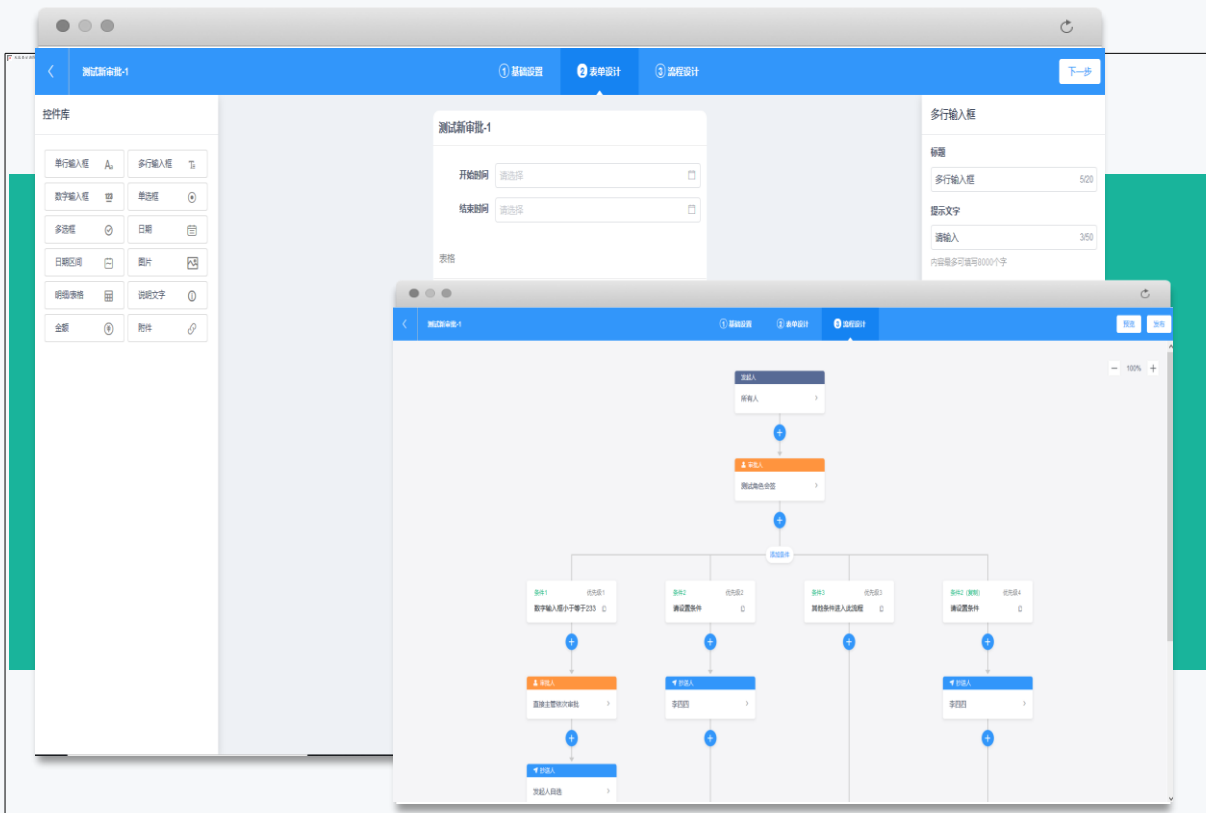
测试新审批-1

① 基础设置 ② 表单设计 ③ 流程设计

下一步

控件库

单行输入框
多行输入框
数字输入框
单选框
多选框
日期
日期区间
图片
明细/表格
说明文字
金额
附件

测试新审批-1

开始时间 请选择
结束时间 请选择

表格

多行输入框

标题

多行输入框 5/20

提示文字

请输入 3/50

内容最多可填写8000个字

测试新审批-1

① 基础设置 ② 表单设计 ③ 流程设计

预览 发布

100%

发起人
所有人

审批人
测试角色全部

添加条件

条件1 优先级1
数字输入框小于等于233

条件2 优先级2
请设置条件

条件3 优先级3
其他条件进入此流程

条件4（复制） 优先级4
请设置条件

审批人
直接主管依次审批

抄送人
李四四

抄送人
李四四

抄送人
发起人自选